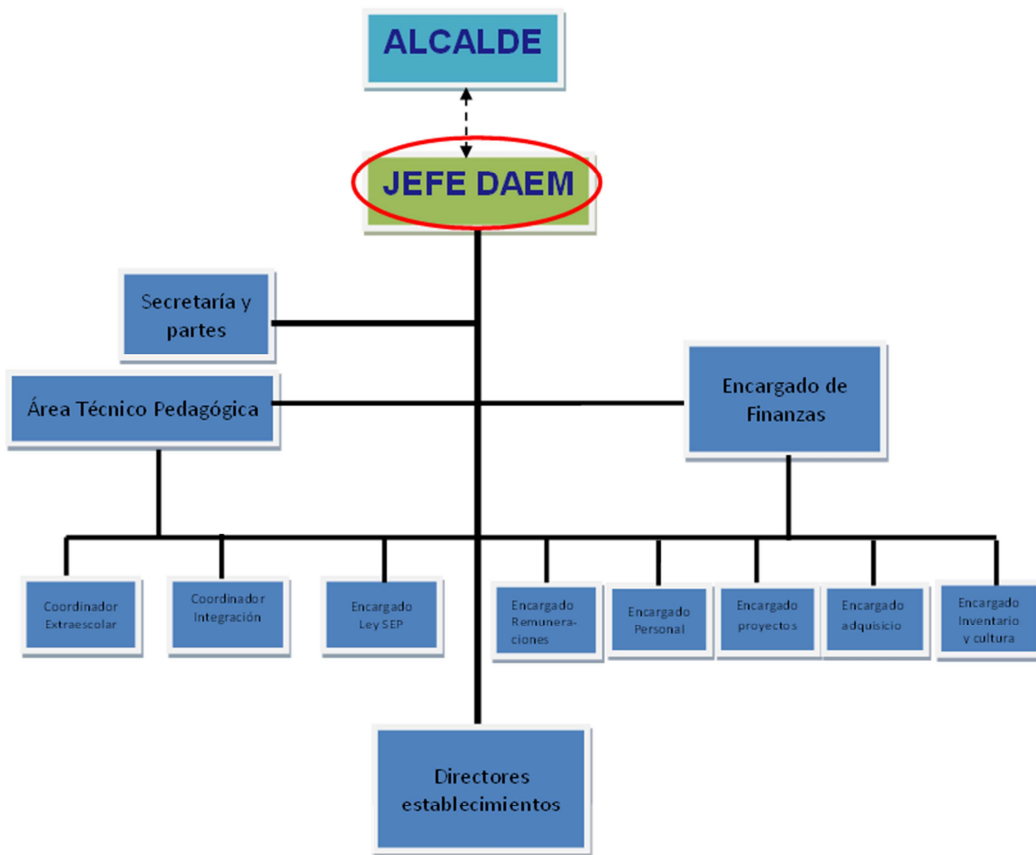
ALCALDE

JEFE DAEM

Secretaría y partes

Área Técnico Pedagógica

Encargado de Finanzas

Coordinador Extraescolar

Coordinador Integración

Encargado Ley SEP

Encargado Remuneraciones

Encargado Personal

Encargado proyectos

Encargado adquisicio

Encargado Inventario y cultura

Directores establecimientos